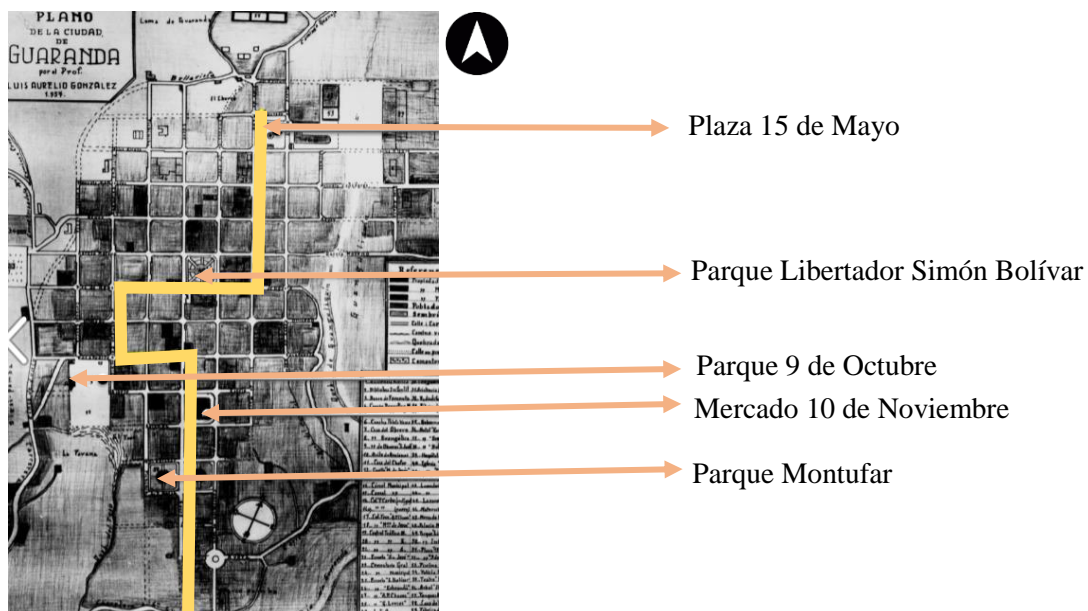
PLANO
DE LA CIUDAD
DE
GUARANDA
por el Prof.
LUIS AURELIO GONZALEZ
1.909.

Loma de Guaranda

El Chorrito

Referencias

La Tarana

Plaza 15 de Mayo

Parque Libertador Simón Bolívar

Parque 9 de Octubre

Mercado 10 de Noviembre

Parque Montufar